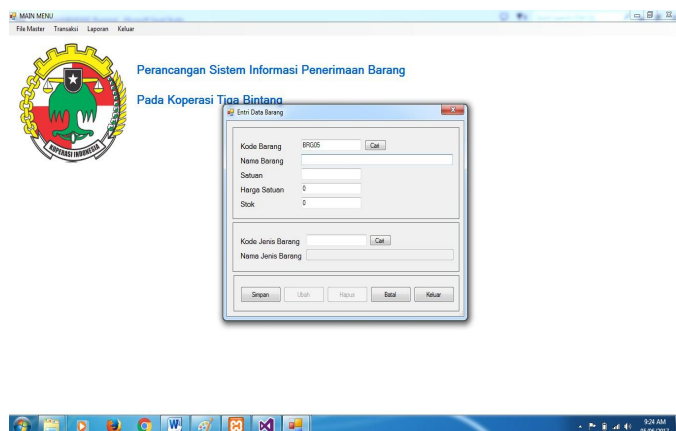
MAIN MENU
File Master Transaksi Laporan Keluar

KOPERASI INDONESIA

Perancangan Sistem Informasi Penerimaan Barang

Pada Koperasi Tiga Bintang

Entri Data Barang

Kode Barang BRG05 Cari
Nama Barang
Satuan
Harga Satuan 0
Stok 0

Kode Jenis Barang Cari
Nama Jenis Barang

Simpan Ubah Hapus Batal Keluar

9:24 AM
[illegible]